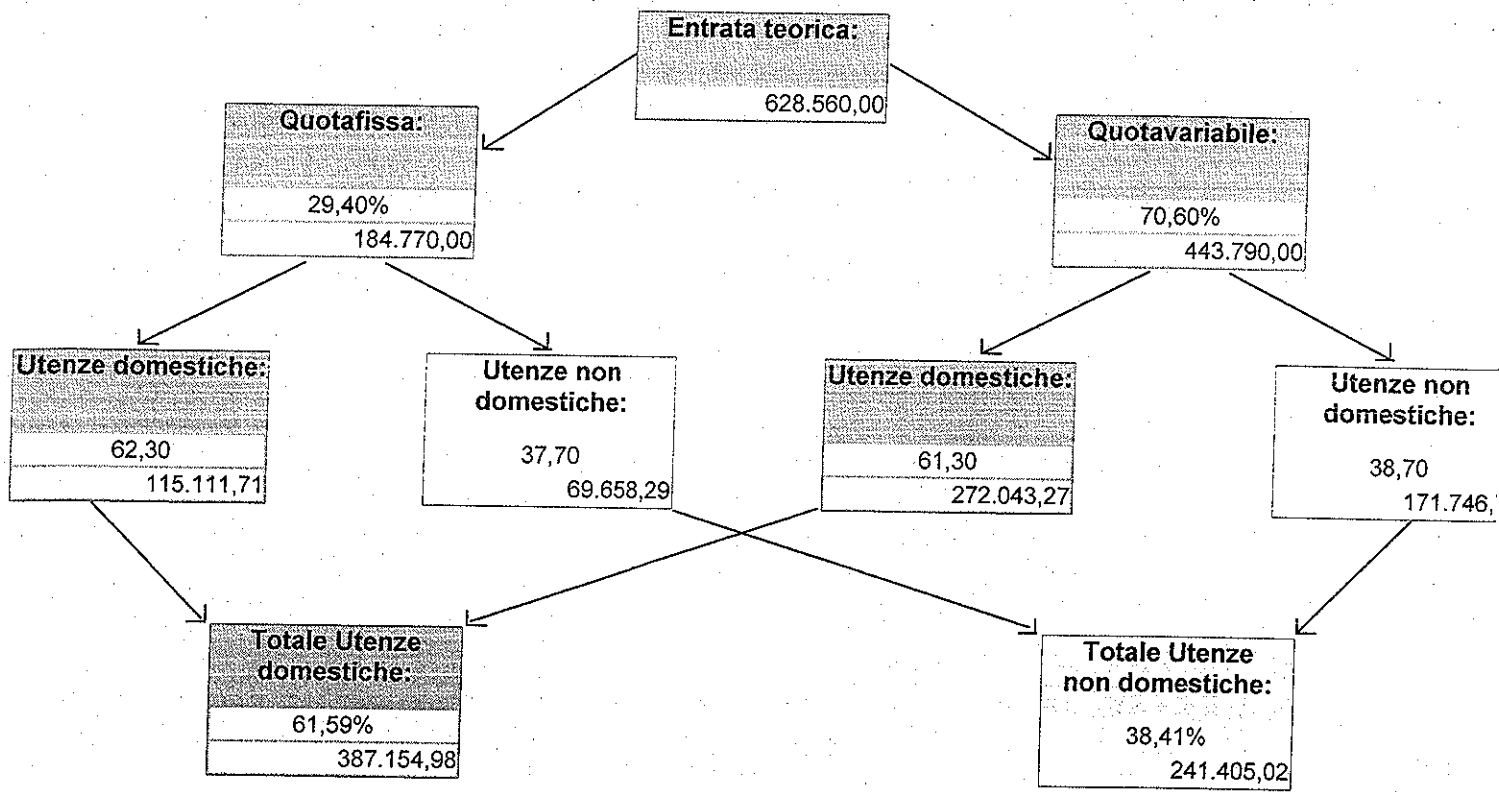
Entrata teorica:
628.560,00

Quotafissa:
29,40%
184.770,00

Quotavariabile:
70,60%
443.790,00

Utenze domestiche:
62,30
115.111,71

Utenze non domestiche:
37,70
69.658,29

Utenze domestiche:
61,30
272.043,27

Utenze non domestiche:
38,70
171.746,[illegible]

Totale Utenze domestiche:
61,59%
387.154,98

Totale Utenze non domestiche:
38,41%
241.405,02